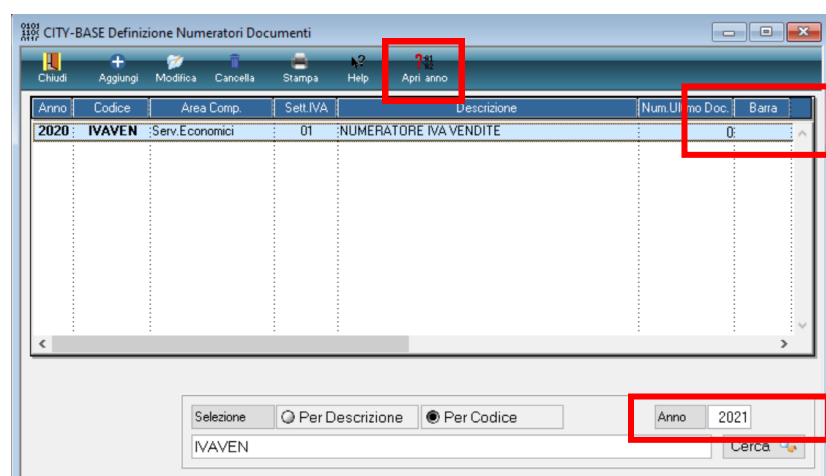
CITY-BASE Definizione Numeratori Documenti

Chiudi Aggiungi Modifica Cancella Stampa Help Apri anno

| Anno | Codice | Area Comp. | Sett.IVA | Descrizione | Num.Ultimo Doc. | Barra |
|---|---|---|---|---|---|---|
| 2020 | IVAVEN | Serv.Economici | 01 | NUMERATORE IVA VENDITE | 0 | |

Selezione Per Descrizione Per Codice Anno 2021

IVAVEN Cerca